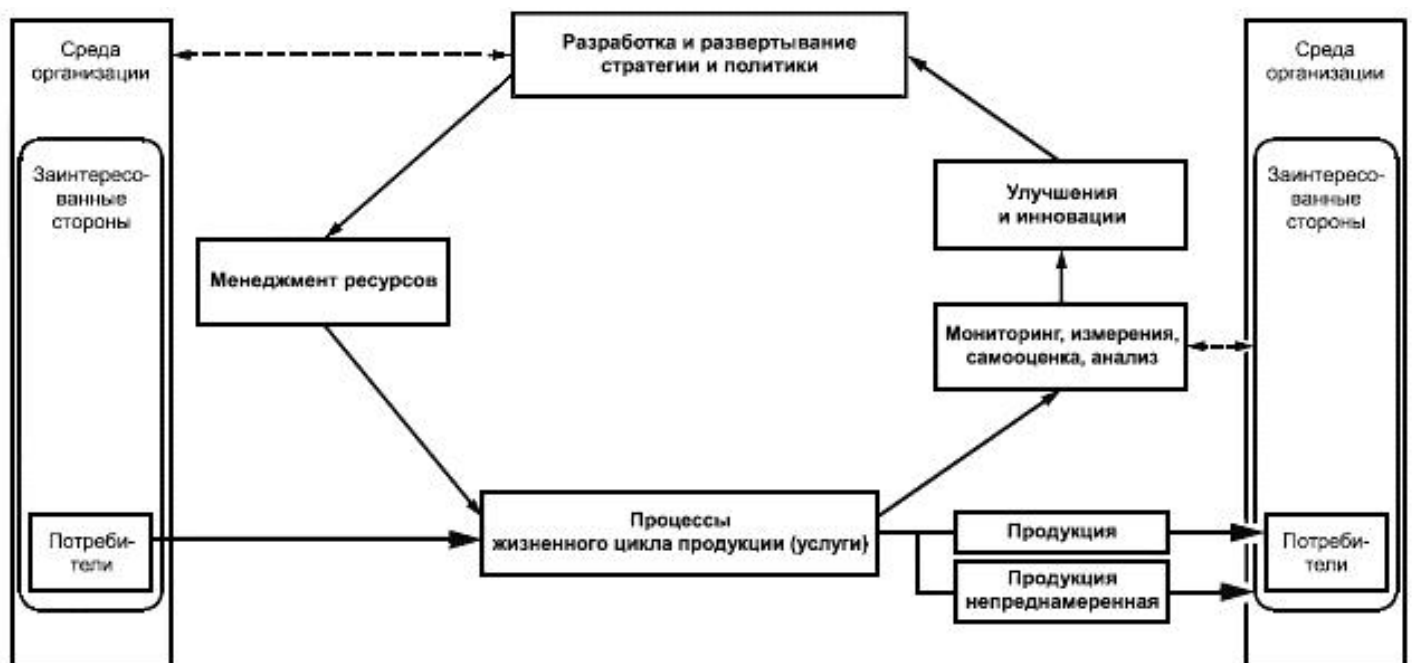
Среда организации

Заинтересованные стороны

Потребители

Разработка и развертывание стратегии и политики

Менеджмент ресурсов

Улучшения и инновации

Мониторинг, измерения, самооценка, анализ

Процессы жизненного цикла продукции (услуги)

Продукция

Продукция непреднамеренная

Среда организации

Заинтересованные стороны

Потребители